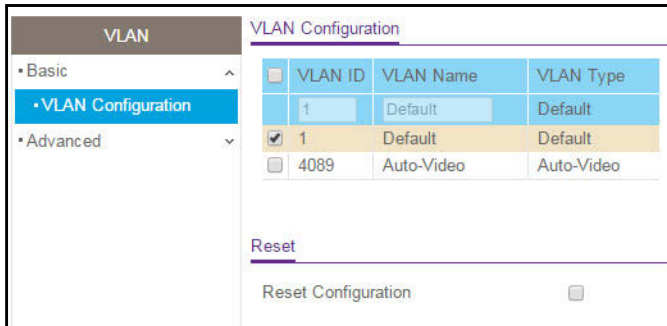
VLAN

• Basic

• VLAN Configuration

• Advanced

VLAN Configuration

| | VLAN ID | VLAN Name | VLAN Type |
|---|---|---|---|
| | 1 | Default | Default |
| | 1 | Default | Default |
| | 4089 | Auto-Video | Auto-Video |

Reset

Reset Configuration